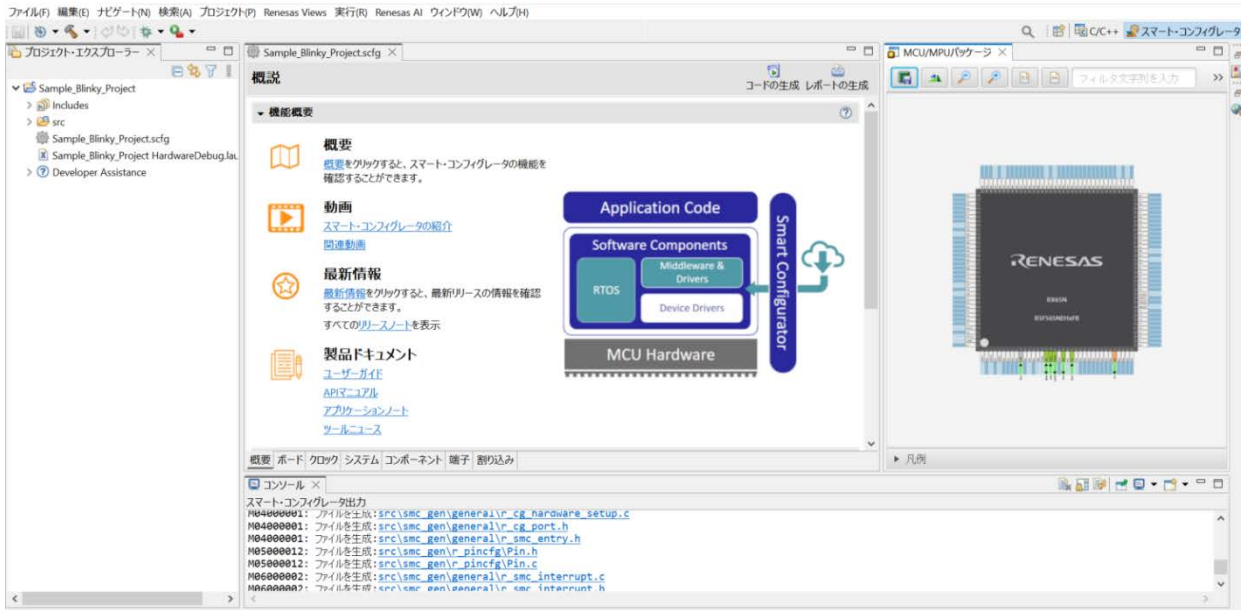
ファイル(F) 編集(E) ナビゲート(N) 検索(A) プロジェクト(P) Renesas Views 実行(R) Renesas AI ウィンドウ(W) ヘルプ(H)

C/C++ スマート・コンフィグレータ

プロジェクト・エクスプローラー ×

Sample_Blinky_Project
Includes
src
Sample_Blinky_Project.scfg
Sample_Blinky_Project HardwareDebug.lau
Developer Assistance

Sample_Blinky_Project.scfg ×

概説

コードの生成 レポートの生成

機能概要

概要
概要をクリックすると、スマート・コンフィグレータの機能を確認することができます。

動画
スマート・コンフィグレータの紹介
関連動画

最新情報
最新情報をクリックすると、最新リリースの情報を確認することができます。
すべてのリリースノートを表示

製品ドキュメント
ユーザーガイド
APIマニュアル
アプリケーションノート
ツールニュース

Application Code
Software Components
RTOS
Middleware & Drivers
Device Drivers
MCU Hardware
Smart Configurator

概要 ボード クロック システム コンポーネント 端子 割り込み

MCU/MPUパッケージ ×

フィルタ文字列を入力

RENESAS

凡例

コンソール ×

スマート・コンフィグレータ出力
M04000001: ファイルを生成:src\smc_gen\general\r_cg_hardware_setup.c
M04000001: ファイルを生成:src\smc_gen\general\r_cg_port.h
M04000001: ファイルを生成:src\smc_gen\general\r_smc_entry.h
M05000012: ファイルを生成:src\smc_gen\r_pincfg\Pin.h
M05000012: ファイルを生成:src\smc_gen\r_pincfg\Pin.c
M06000002: ファイルを生成:src\smc_gen\general\r_smc_interrupt.c
M06000002: ファイルを生成:src\smc_gen\general\r_smc_interrupt.h